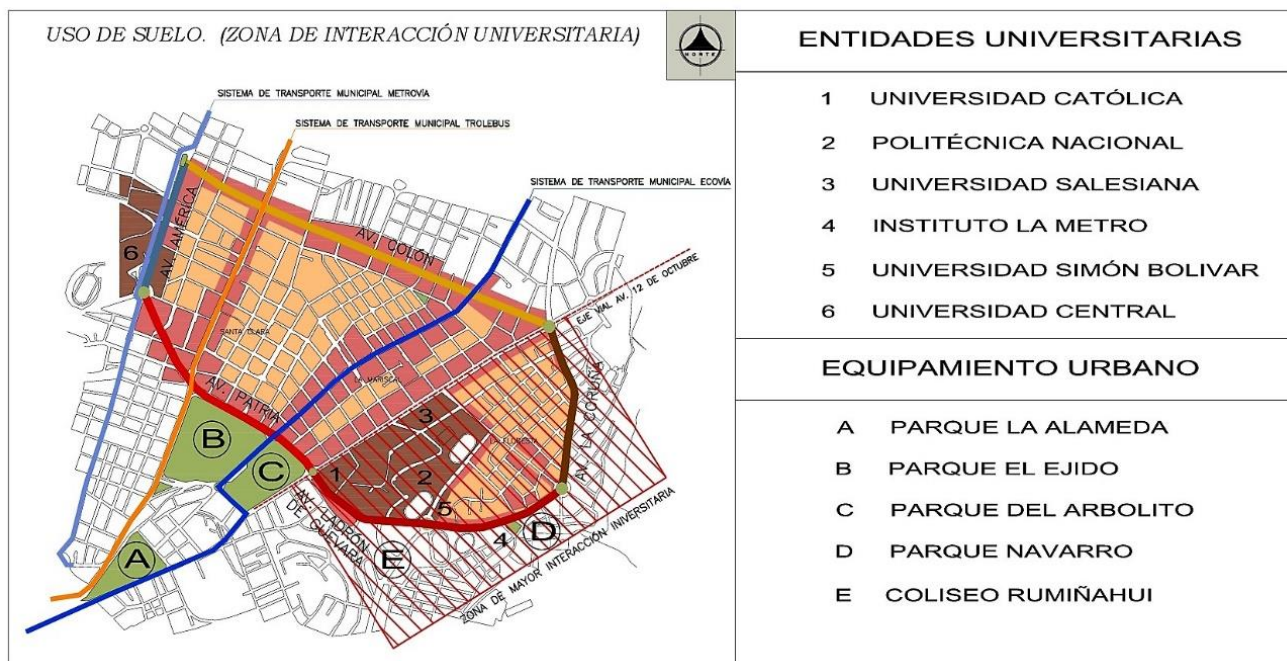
USO DE SUELO. (ZONA DE INTERACCIÓN UNIVERSITARIA)

NORTE

SISTEMA DE TRANSPORTE MUNICIPAL METROVÍA

SISTEMA DE TRANSPORTE MUNICIPAL TROLEBUS

SISTEMA DE TRANSPORTE MUNICIPAL ECOVÍA

AV. AMÉRICA

AV. COLÓN

EJE VIAL AV. 12 DE OCTUBRE

SANTA CLARA

LA MARISCAL

AV. PATRIA

LA FLORESTA

AV. LA CORUÑA

AV. LADRÓN DE GUEVARA

ZONA DE MAYOR INTERACCIÓN UNIVERSITARIA

6 3 1 2 5 4

A B C D E

ENTIDADES UNIVERSITARIAS

1 UNIVERSIDAD CATÓLICA
2 POLITÉCNICA NACIONAL
3 UNIVERSIDAD SALESIANA
4 INSTITUTO LA METRO
5 UNIVERSIDAD SIMÓN BOLIVAR
6 UNIVERSIDAD CENTRAL

EQUIPAMIENTO URBANO

A PARQUE LA ALAMEDA
B PARQUE EL EJIDO
C PARQUE DEL ARBOLITO
D PARQUE NAVARRO
E COLISEO RUMIÑAHUI